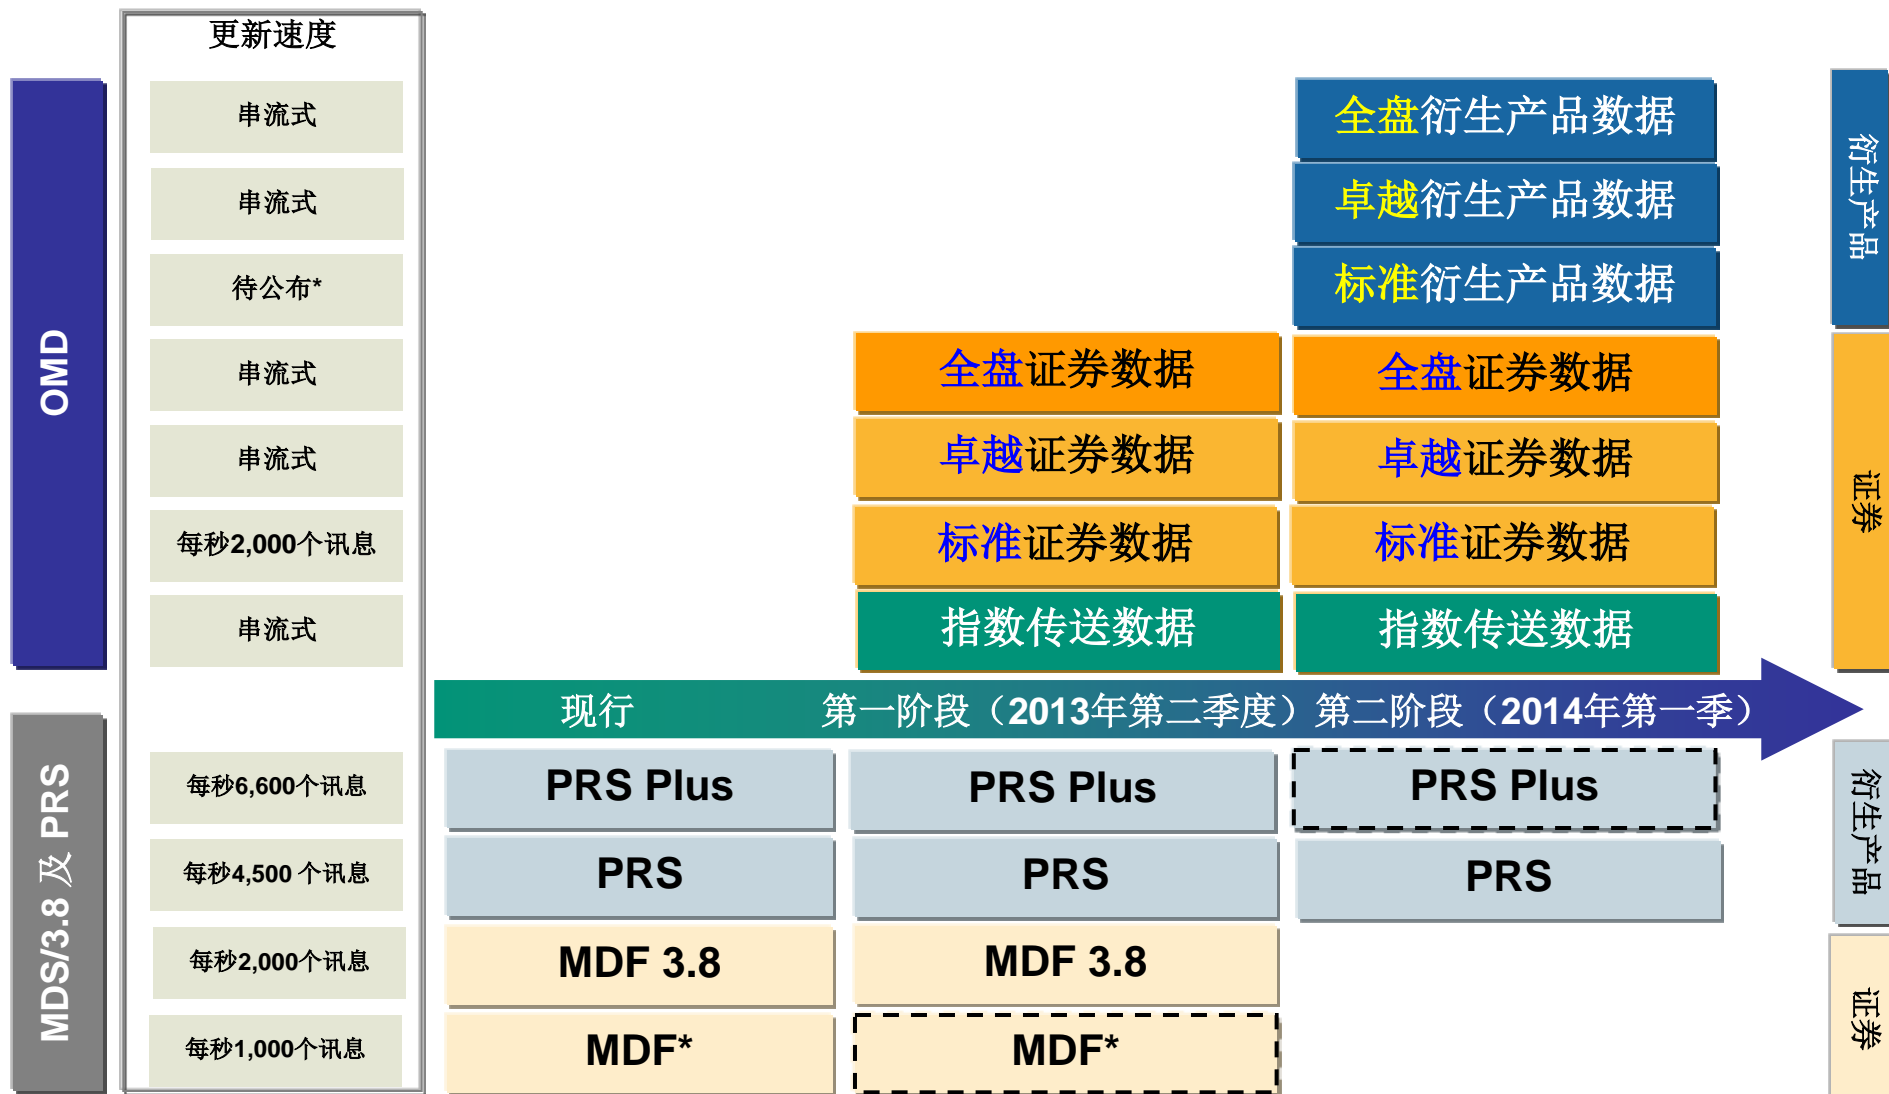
更新速度

OMD

串流式

串流式

待公布*

串流式

串流式

每秒2,000个讯息

串流式

全盘衍生产品数据

卓越衍生产品数据

标准衍生产品数据

衍生产品

全盘证券数据

卓越证券数据

标准证券数据

指数传送数据

全盘证券数据

卓越证券数据

标准证券数据

指数传送数据

证券

现行

第一阶段（2013年第二季度）

第二阶段（2014年第一季）

MDS/3.8 及 PRS

每秒6,600个讯息

每秒4,500 个讯息

每秒2,000个讯息

每秒1,000个讯息

PRS Plus

PRS

MDF 3.8

MDF*

PRS Plus

PRS

MDF 3.8

MDF*

PRS Plus

PRS

衍生产品

证券